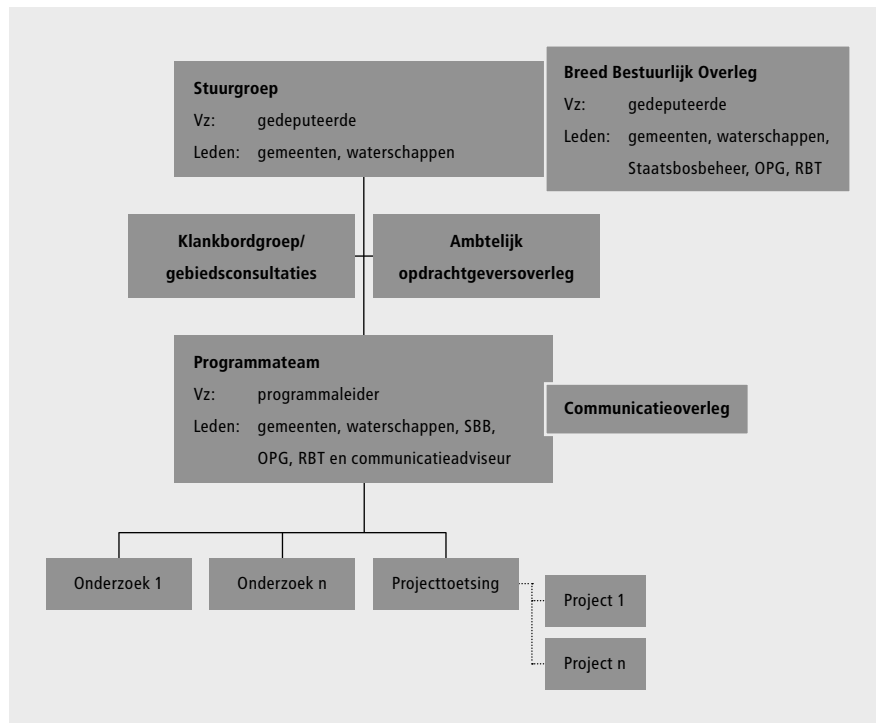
Stuurgroep
Vz: gedeputeerde
Leden: gemeenten, waterschappen

Breed Bestuurlijk Overleg
Vz: gedeputeerde
Leden: gemeenten, waterschappen, Staatsbosbeheer, OPG, RBT

Klankbordgroep/ gebiedsconsultaties

Ambtelijk opdrachtgeversoverleg

Programmateam
Vz: programmaleider
Leden: gemeenten, waterschappen, SBB, OPG, RBT en communicatieadviseur

Communicatieoverleg

Onderzoek 1

Onderzoek n

Projecttoetsing

Project 1

Project n